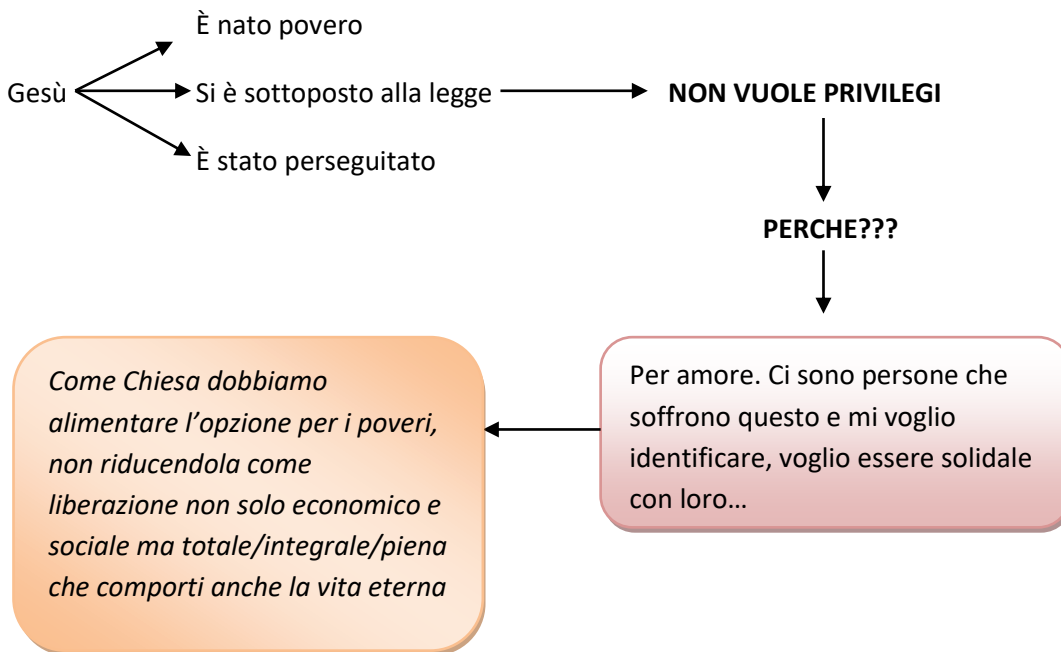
Gesù

È nato povero

Si è sottoposto alla legge

È stato perseguitato

**NON VUOLE PRIVILEGI**

**PERCHE???**

Per amore. Ci sono persone che soffrono questo e mi voglio identificare, voglio essere solidale con loro…

*Come Chiesa dobbiamo alimentare l'opzione per i poveri, non riducendola come liberazione non solo economico e sociale ma totale/integrale/piena che comporti anche la vita eterna*